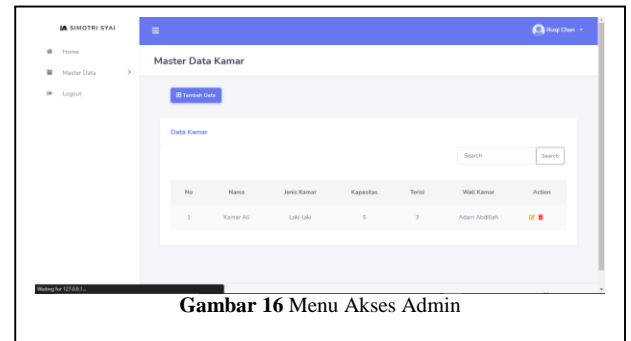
SIMOTRI SYAI

Home

Master Data

Logout

Rizqi Chan

Master Data Kamar

Tambah Data

Data Kamar

Search

Search

| No | Nama | Jenis Kamar | Kapasitas | Terisi | Wali Kamar | Action |
|---|---|---|---|---|---|---|
| 1 | Kamar Ali | Laki-laki | 5 | 3 | Adam Abdillah | |

Waiting for 127.0.0.1...

**Gambar 16** Menu Akses Admin